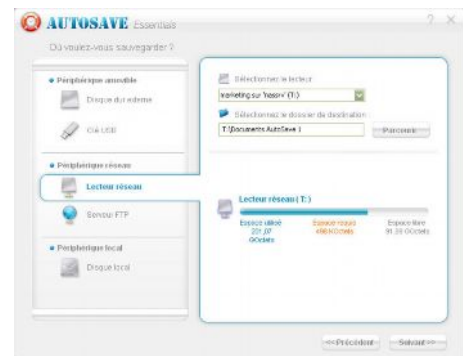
AUTOSAVE Essentials

? X

Où voulez-vous sauvegarder ?

• Périphérique amovible

Disque dur externe

Clé USB

• Périphérique réseau

Lecteur réseau

Serveur FTP

• Périphérique local

Disque local

Sélectionnez le lecteur :

marketing sur 'nessov' (T:)

Sélectionnez le dossier de destination :

T:\Documents AutoSave 1

Parcourir

Lecteur réseau ( T: )

Espace utilisé 201.07 GOctets

Espace requis 456 KOctets

Espace libre 91.30 GOctets

<<Précédent

Suivant>>